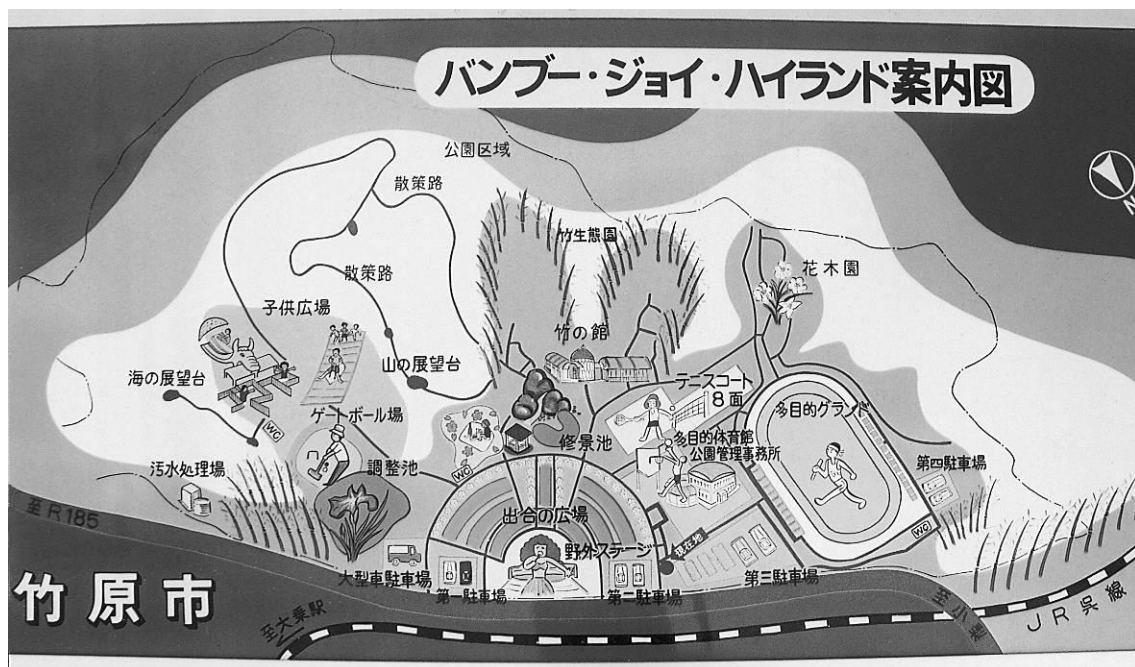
バンブー・ジョイ・ハイランド案内図

公園区域
散策路
散策路
竹生態園
花木園
子供広場
竹の館
山の展望台
海の展望台
テニスコート
8面
多目的グランド
ゲートボール場
修景池
多目的体育館
公園管理事務所
WC
汚水処理場
調整池
WC
第四駐車場
至R185
出合の広場
野外ステージ
WC
大型車駐車場
第一駐車場
第二駐車場
第三駐車場
竹原市
至大乗駅
至小梨
JR呉線
N